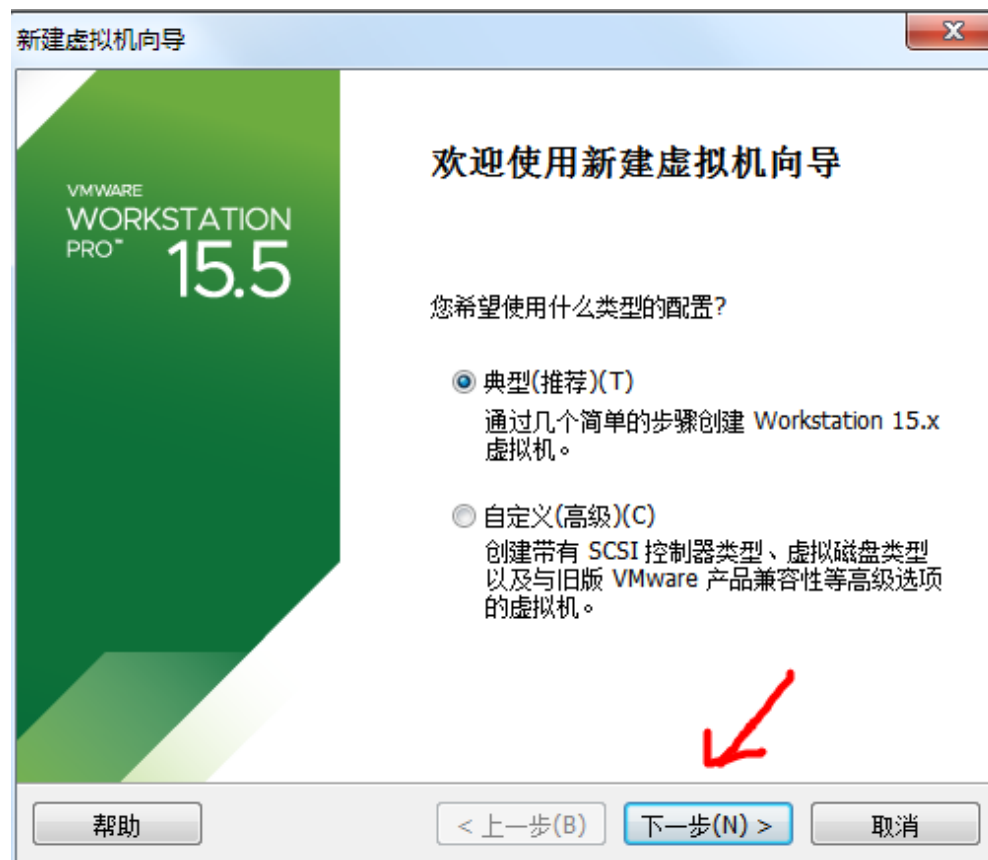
新建虚拟机向导

VMWARE
WORKSTATION
PRO™
15.5

欢迎使用新建虚拟机向导

您希望使用什么类型的配置?

典型(推荐)(T)
通过几个简单的步骤创建 Workstation 15.x 虚拟机。

自定义(高级)(C)
创建带有 SCSI 控制器类型、虚拟磁盘类型以及与旧版 VMware 产品兼容性等高级选项的虚拟机。

帮助
< 上一步(B)
下一步(N) >
取消